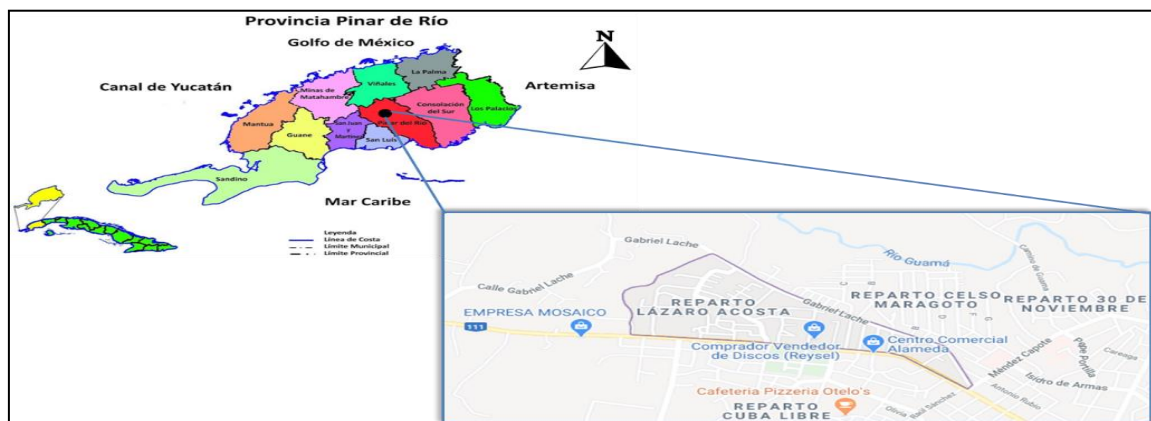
Provincia Pinar de Río

Golfo de México

N

Canal de Yucatán

Artemisa

La Palma

Viñales

Minas de Matahambre

Consolación del Sur

Los Palacios

Mantua

Guane

San Juan y Martínez

Pinar del Río

San Luis

Sandino

Mar Caribe

Leyenda
Línea de Costa
Límite Municipal
Límite Provincial

Gabriel Lache

Río Guamá

Calle Gabriel Lache

REPARTO LÁZARO ACOSTA

Gabriel Lache

REPARTO CELSO MARAGOTO

REPARTO 30 DE NOVIEMBRE

EMPRESA MOSAICO

111

Comprador Vendedor de Discos (Reysel)

Centro Comercial Alameda

Méndez Capote

Pilar Portilla

Isidro de Armas

Careaga

Cafetería Pizzería Otelo's

REPARTO CUBA LIBRE

Olivia Bolt Sánchez

Antonio Rubio

Camino de Guamá